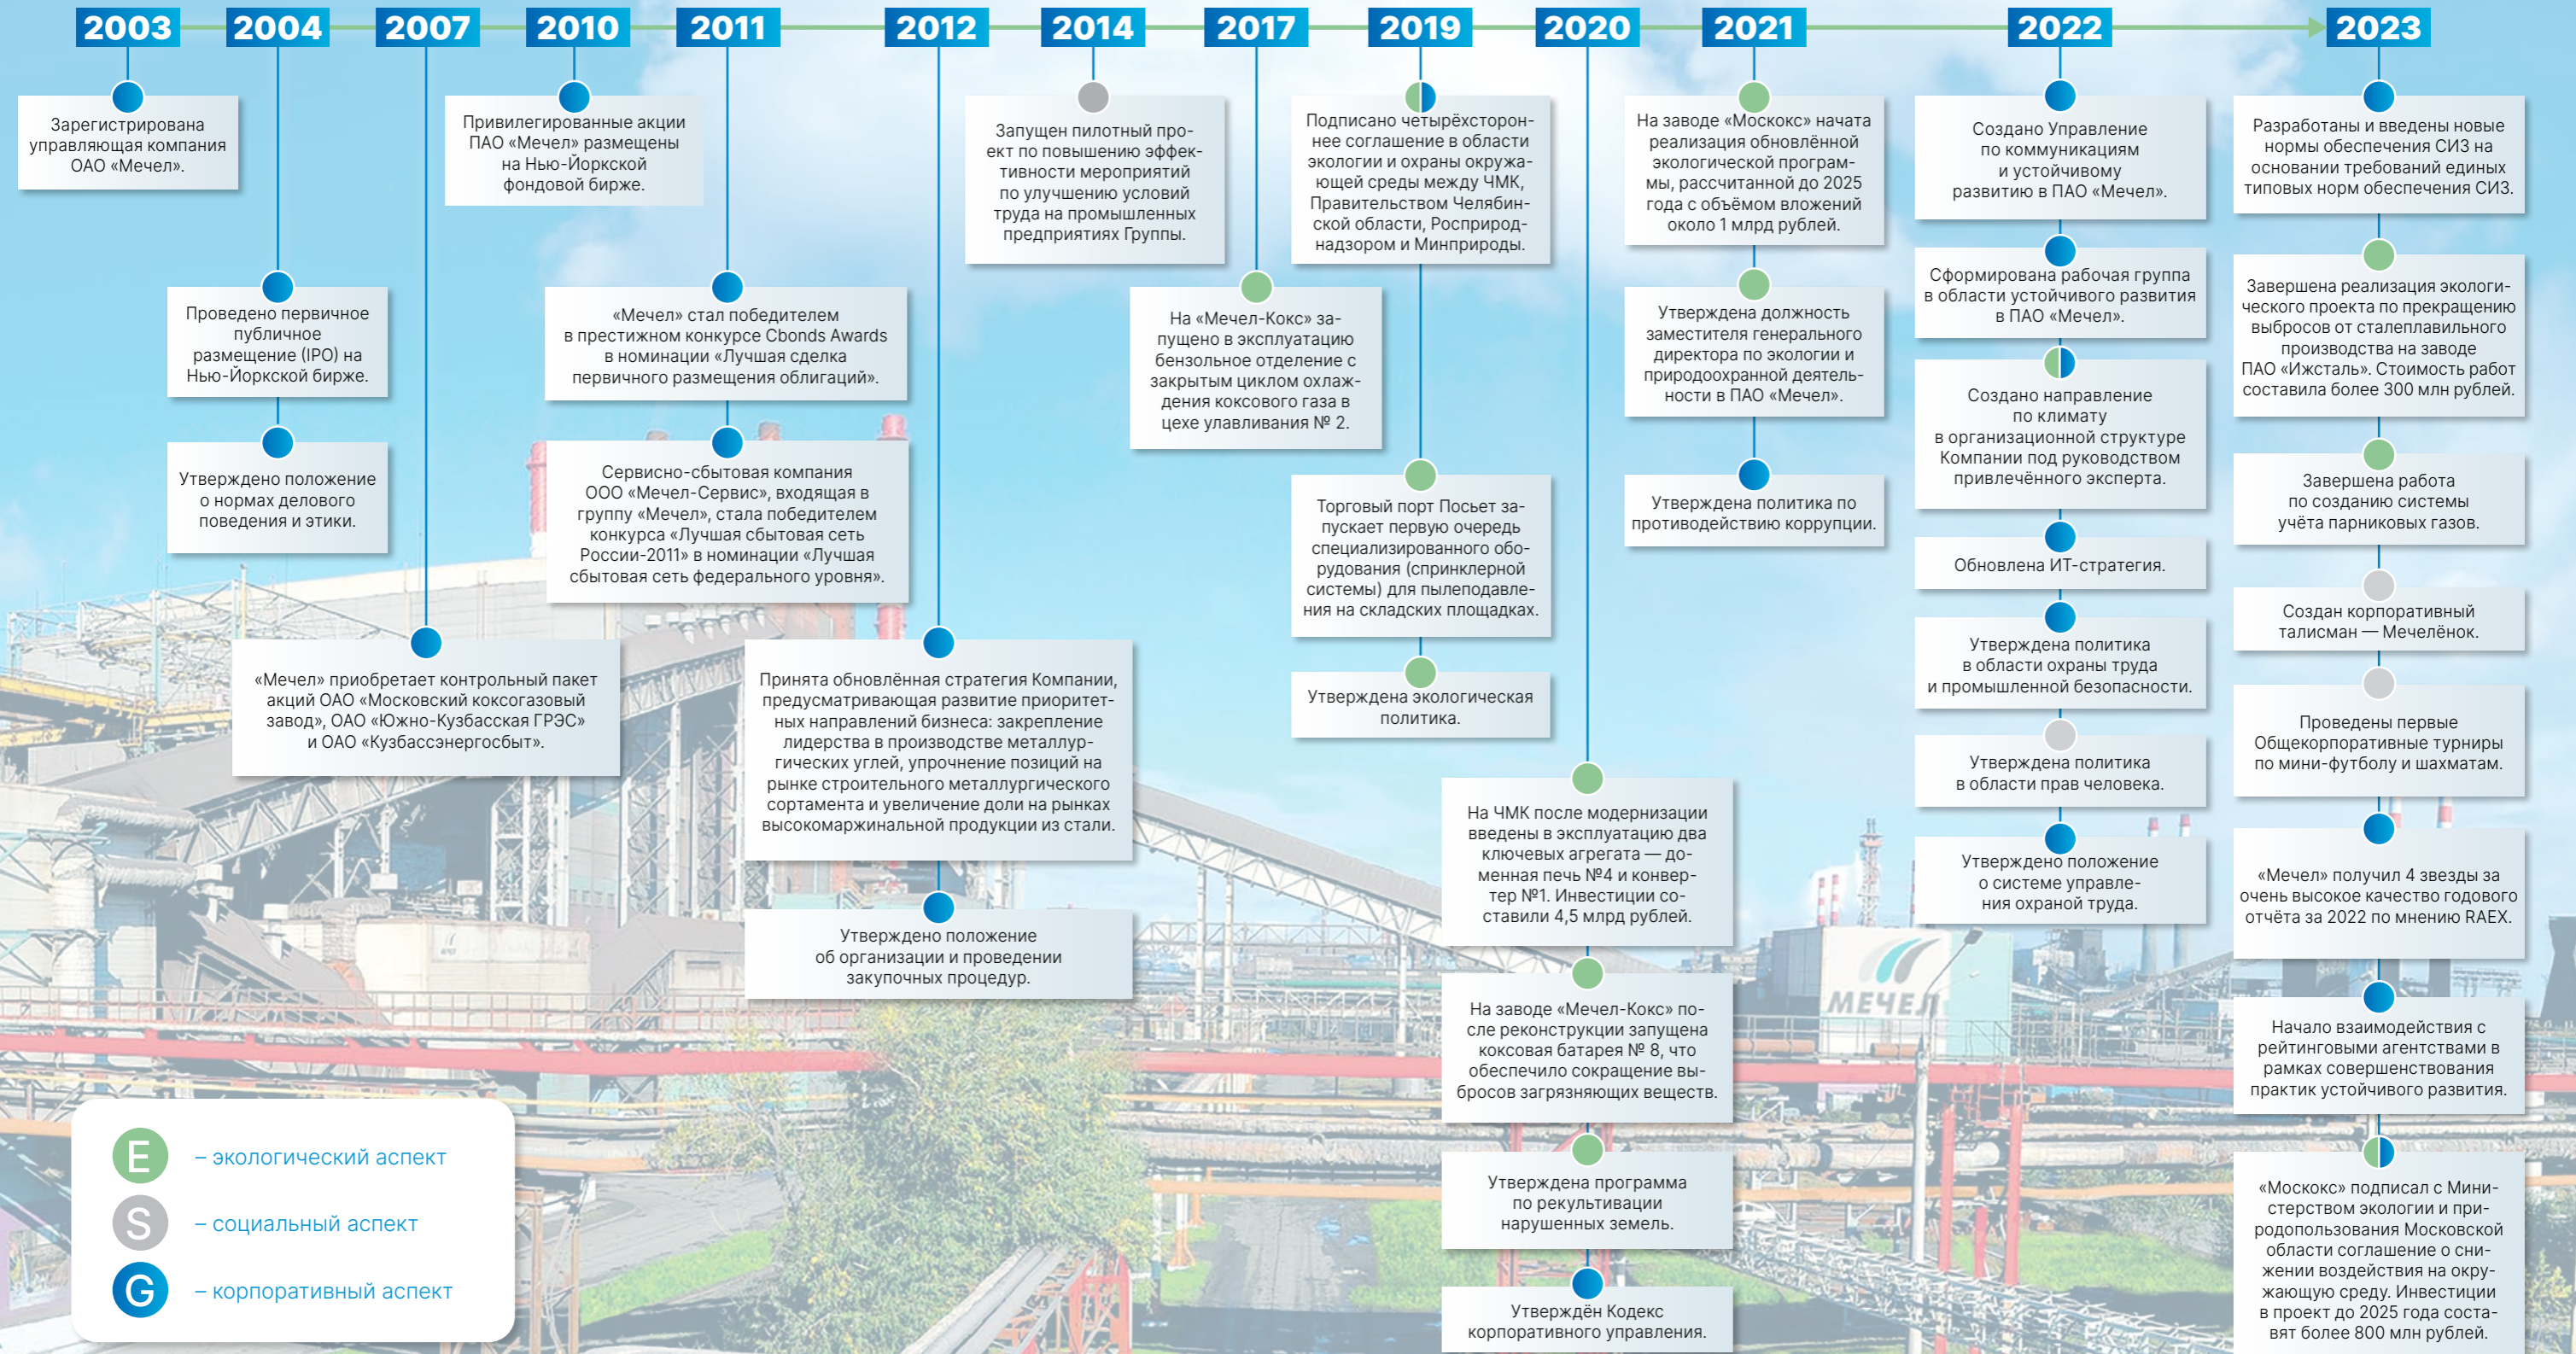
2003

Зарегистрирована управляющая компания ОАО «Мечел».

2004

Проведено первичное публичное размещение (IPO) на Нью-Йоркской бирже.

Утверждено положение о нормах делового поведения и этики.

2007

«Мечел» приобретает контрольный пакет акций ОАО «Московский коксогазовый завод», ОАО «Южно-Кузбасская ГРЭС» и ОАО «Кузбассэнергосбыт».

2010

Привилегированные акции ПАО «Мечел» размещены на Нью-Йоркской фондовой бирже.

2011

«Мечел» стал победителем в престижном конкурсе Cbonds Awards в номинации «Лучшая сделка первичного размещения облигаций».

Сервисно-сбытовая компания ООО «Мечел-Сервис», входящая в группу «Мечел», стала победителем конкурса «Лучшая сбытовая сеть России-2011» в номинации «Лучшая сбытовая сеть федерального уровня».

2012

Принята обновлённая стратегия Компании, предусматривающая развитие приоритетных направлений бизнеса: закрепление лидерства в производстве металлургических углей, упрочнение позиций на рынке строительного металлургического сортамента и увеличение доли на рынках высокомаржинальной продукции из стали.

Утверждено положение об организации и проведении закупочных процедур.

2014

Запущен пилотный проект по повышению эффективности мероприятий по улучшению условий труда на промышленных предприятиях Группы.

2017

На «Мечел-Кокс» запущено в эксплуатацию бензольное отделение с закрытым циклом охлаждения коксового газа в цехе улавливания № 2.

2019

Подписано четырёхстороннее соглашение в области экологии и охраны окружающей среды между ЧМК, Правительством Челябинской области, Росприроднадзором и Минприроды.

Торговый порт Посьет запускает первую очередь специализированного оборудования (спринклерной системы) для пылеподавления на складских площадках.

Утверждена экологическая политика.

2020

На ЧМК после модернизации введены в эксплуатацию два ключевых агрегата — доменная печь №4 и конвертер №1. Инвестиции составили 4,5 млрд рублей.

На заводе «Мечел-Кокс» после реконструкции запущена коксовая батарея № 8, что обеспечило сокращение выбросов загрязняющих веществ.

Утверждена программа по рекультивации нарушенных земель.

Утверждён Кодекс корпоративного управления.

2021

На заводе «Москокс» начата реализация обновлённой экологической программы, рассчитанной до 2025 года с объёмом вложений около 1 млрд рублей.

Утверждена должность заместителя генерального директора по экологии и природоохранной деятельности в ПАО «Мечел».

Утверждена политика по противодействию коррупции.

2022

Создано Управление по коммуникациям и устойчивому развитию в ПАО «Мечел».

Сформирована рабочая группа в области устойчивого развития в ПАО «Мечел».

Создано направление по климату в организационной структуре Компании под руководством привлечённого эксперта.

Обновлена ИТ-стратегия.

Утверждена политика в области охраны труда и промышленной безопасности.

Утверждена политика в области прав человека.

Утверждено положение о системе управления охраной труда.

2023

Разработаны и введены новые нормы обеспечения СИЗ на основании требований единых типовых норм обеспечения СИЗ.

Завершена реализация экологического проекта по прекращению выбросов от сталеплавильного производства на заводе ПАО «Ижсталь». Стоимость работ составила более 300 млн рублей.

Завершена работа по созданию системы учёта парниковых газов.

Создан корпоративный талисман — Мечелёнок.

Проведены первые Общекорпоративные турниры по мини-футболу и шахматам.

«Мечел» получил 4 звезды за очень высокое качество годового отчёта за 2022 по мнению RAEX.

Начало взаимодействия с рейтинговыми агентствами в рамках совершенствования практик устойчивого развития.

«Москокс» подписал с Министерством экологии и природопользования Московской области соглашение о снижении воздействия на окружающую среду. Инвестиции в проект до 2025 года составят более 800 млн рублей.

МЕЧЕЛ

E – экологический аспект
S – социальный аспект
G – корпоративный аспект